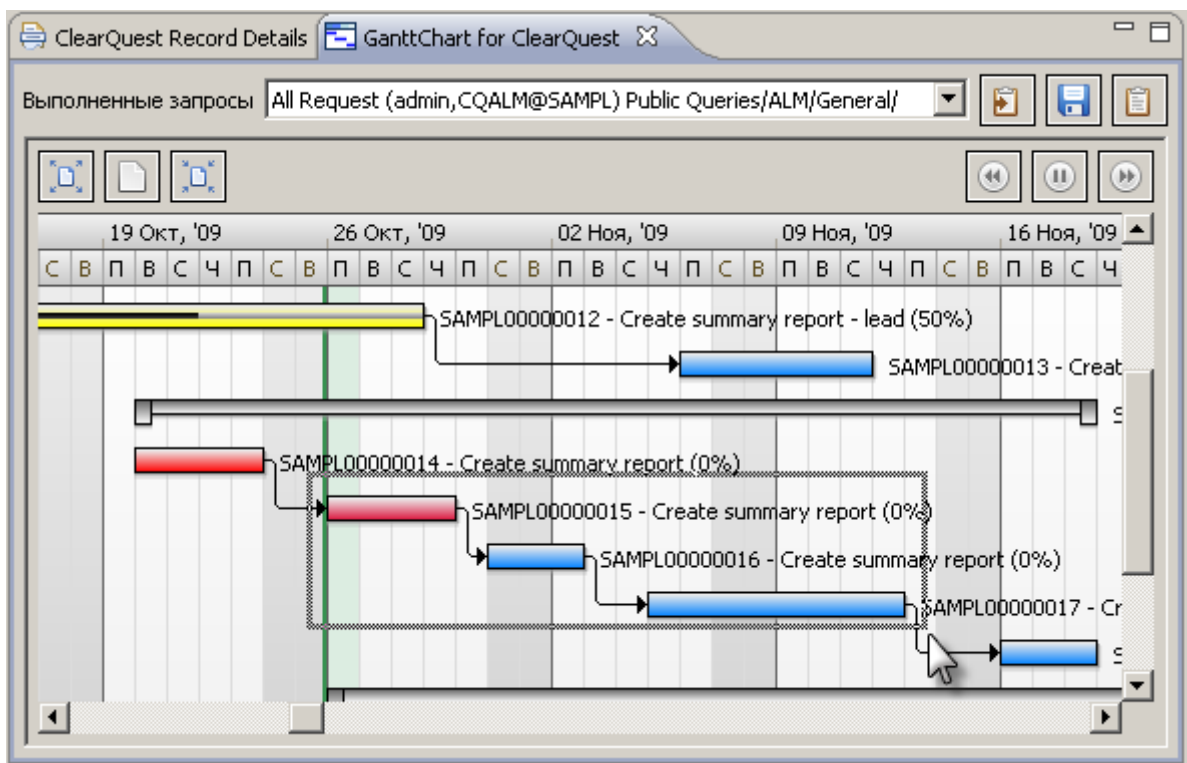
ClearQuest Record Details
GanttChart for ClearQuest

Выполненные запросы
All Request (admin,CQALM@SAMPL) Public Queries/ALM/General/

19 Окт, '09
26 Окт, '09
02 Ноя, '09
09 Ноя, '09
16 Ноя, '09

| С | В | П | В | С | Ч | П | С | В | П | В | С | Ч | П | С | В | П | В | С | Ч | П | С | В | П | В | С | Ч | П | С | В | П | В | С | Ч |
|---|---|---|---|---|---|---|---|---|---|---|---|---|---|---|---|---|---|---|---|---|---|---|---|---|---|---|---|---|---|---|---|---|---|

SAMPL00000012 - Create summary report - lead (50%)
SAMPL00000013 - Creat
S
SAMPL00000014 - Create summary report (0%)
SAMPL00000015 - Create summary report (0%)
SAMPL00000016 - Create summary report (0%)
SAMPL00000017 - Cr
S